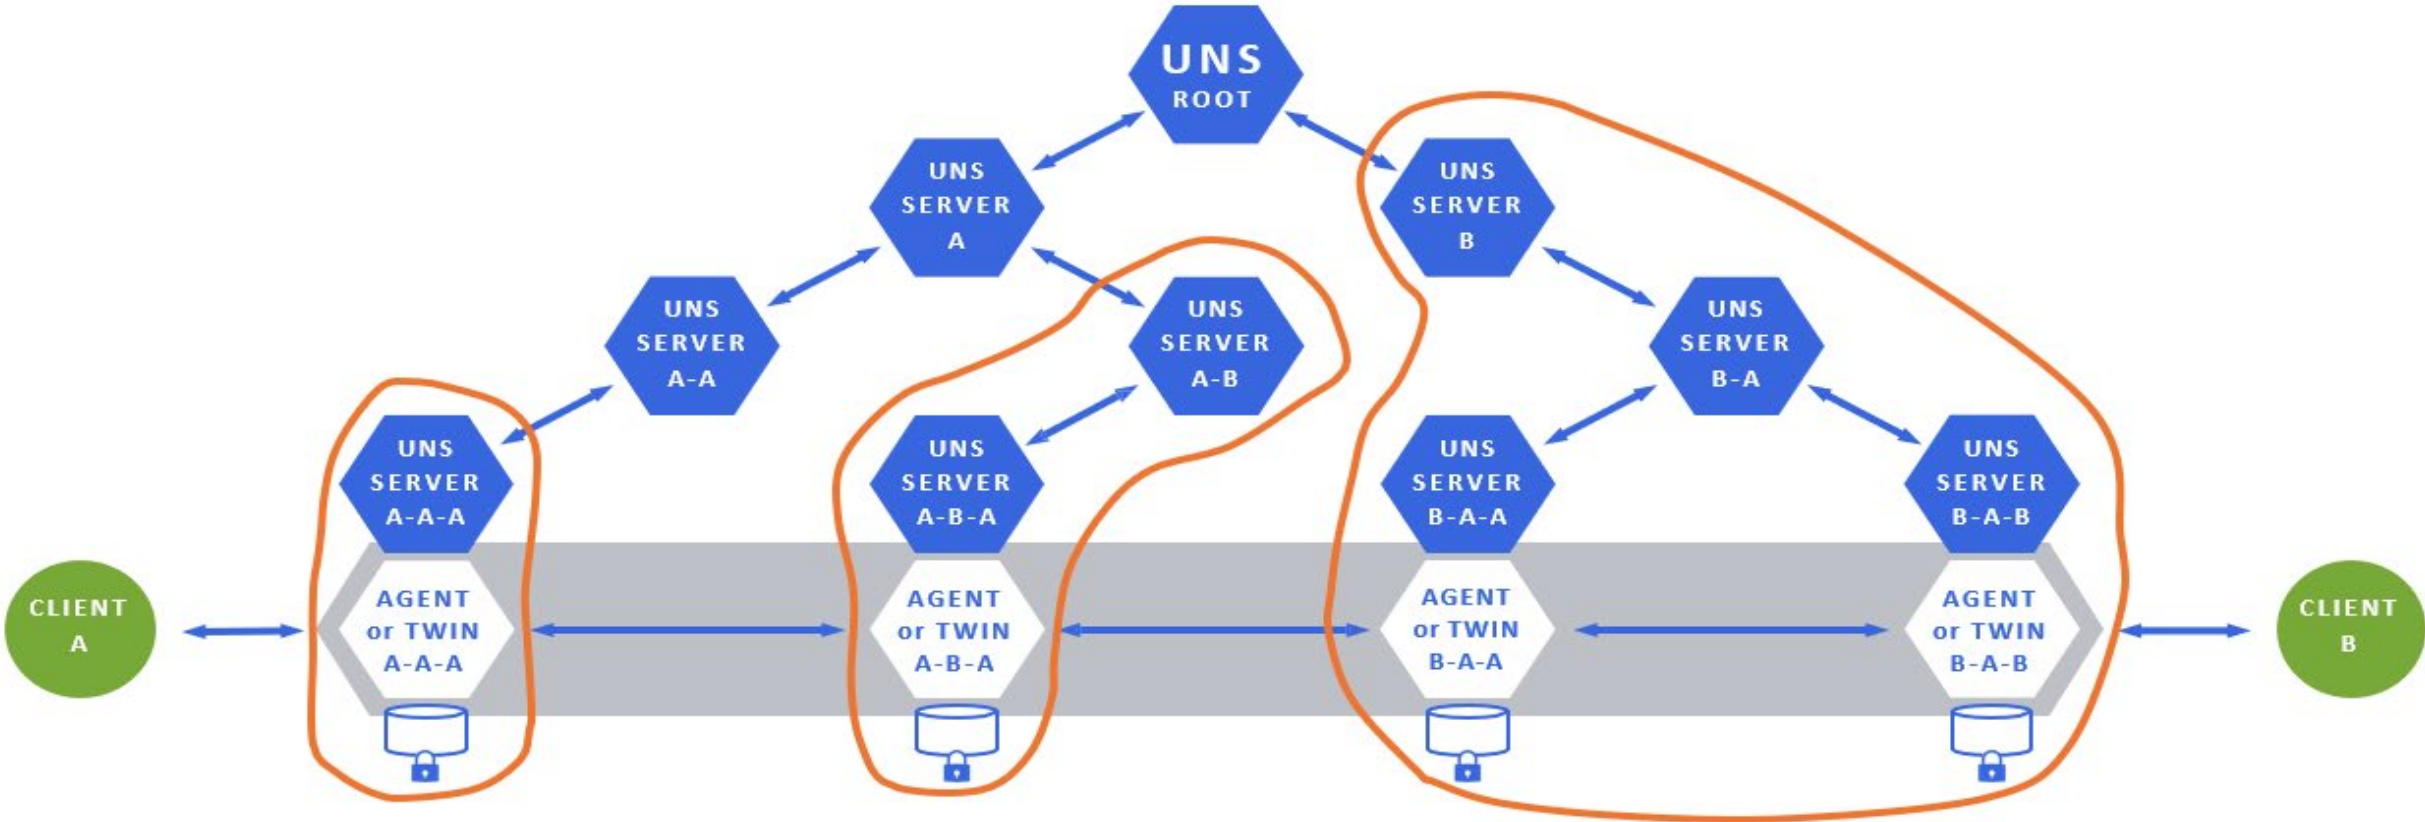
UNS ROOT

UNS SERVER A

UNS SERVER B

UNS SERVER A-A

UNS SERVER A-B

UNS SERVER B-A

UNS SERVER A-A-A

UNS SERVER A-B-A

UNS SERVER B-A-A

UNS SERVER B-A-B

CLIENT A

AGENT or TWIN A-A-A

AGENT or TWIN A-B-A

AGENT or TWIN B-A-A

AGENT or TWIN B-A-B

CLIENT B